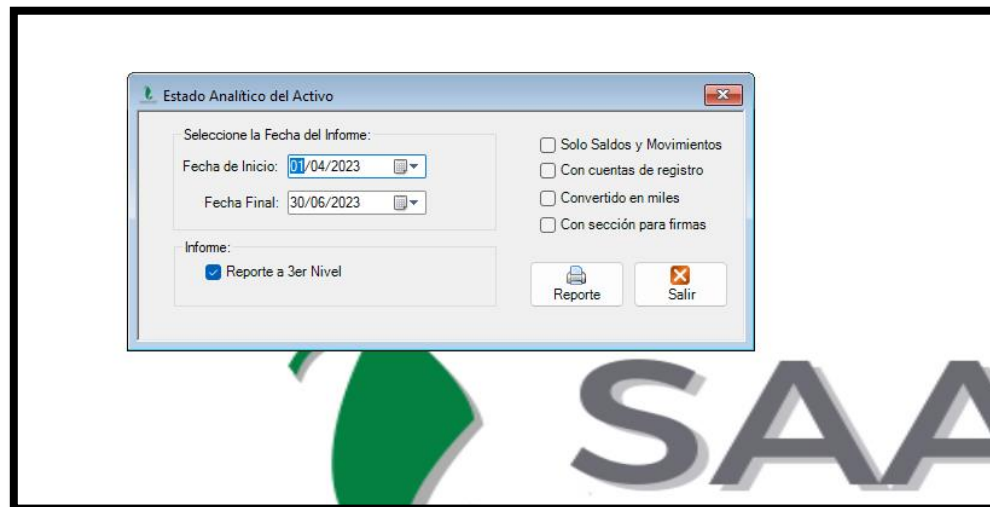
Estado Analítico del Activo

Seleccione la Fecha del Informe:
Fecha de Inicio: 01/04/2023
Fecha Final: 30/06/2023

Informe:
Reporte a 3er Nivel

Solo Saldos y Movimientos
Con cuentas de registro
Convertido en miles
Con sección para firmas

Reporte
Salir

SAA